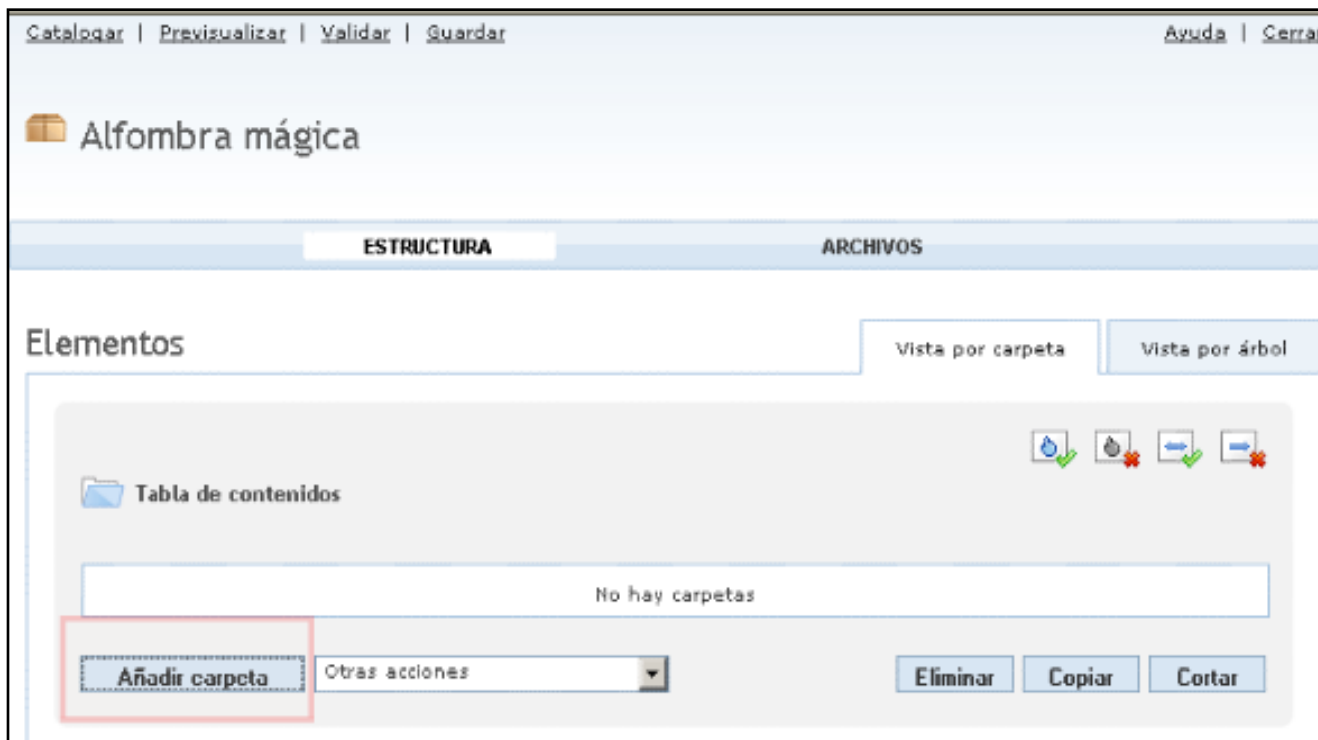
Catalogar | Previsualizar | Validar | Guardar

Ayuda | Cerra

Alfombra mágica

ESTRUCTURA

ARCHIVOS

Elementos

Vista por carpeta

Vista por árbol

Tabla de contenidos

No hay carpetas

Añadir carpeta

Otras acciones

Eliminar

Copiar

Cortar